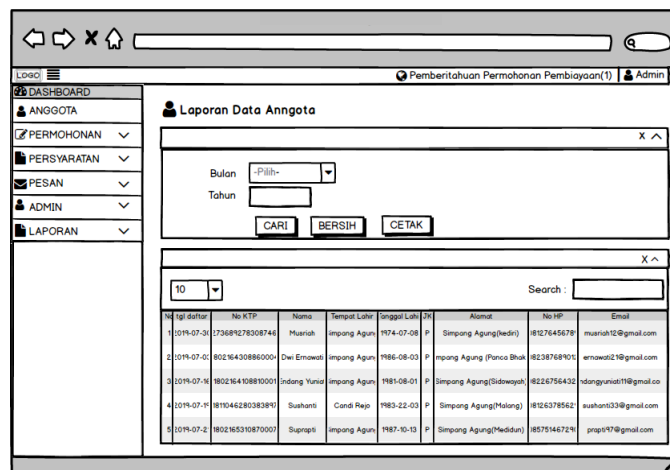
LOGO

Pemberitahuan Permohonan Pembiayaan(1) Admin

DASHBOARD
ANGGOTA
PERMOHONAN
PERSYARATAN
PESAN
ADMIN
LAPORAN

Laporan Data Anngota

X

Bulan -Pilih-
Tahun

CARI BERSIH CETAK

X

10

Search :

| No | tgl daftar | No KTP | Nama | Tempat Lahir | Tanggal Lahir | JK | Alamat | No HP | Email |
|---|---|---|---|---|---|---|---|---|---|
| 1 | 2019-07-3( | 273689278308746 | Musriah | Simpang Agung | 1974-07-08 | P | Simpang Agung(kedin) | 081276456781 | musriah12@gmail.com |
| 2 | 2019-07-0( | 802164308860004 | Dwi Ernawati | Simpang Agung | 1986-08-03 | P | Simpang Agung (Panca Bhakti) | 082387689012 | ernawati21@gmail.com |
| 3 | 2019-07-16 | 1802164108810001 | Endang Yuniati | Simpang Agung | 1981-08-01 | P | Simpang Agung(Sidowayah) | 082267564321 | endangyuniati11@gmail.com |
| 4 | 2019-07-1( | 1811046280383897 | Sushanti | Candi Rejo | 1983-22-03 | P | Simpang Agung(Malang) | 081263785621 | sushanti33@gmail.com |
| 5 | 2019-07-2 | 1802165310870007 | Suprapti | Simpang Agung | 1987-10-13 | P | Simpang Agung(Medidun) | 085751467241 | prapti97@gmail.com |